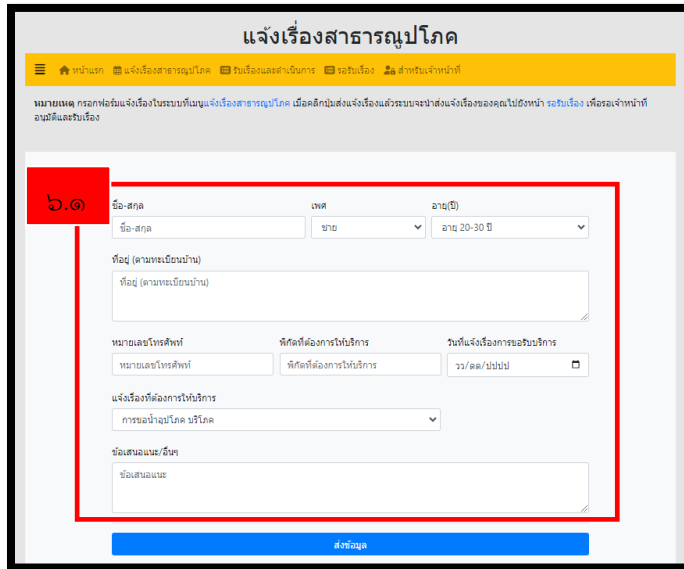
แจ้งเรื่องสาธารณูปโภค

หน้าแรก แจ้งเรื่องสาธารณูปโภค รับเรื่องและดำเนินการ รอรับเรื่อง สำหรับเจ้าหน้าที่

หมายเหตุ กรอกฟอร์มแจ้งเรื่องในระบบที่เมนูแจ้งเรื่องสาธารณูปโภค เมื่อคลิกปุ่มส่งแจ้งเรื่องแล้วระบบจะนำส่งแจ้งเรื่องของคุณไปยังหน้า รอรับเรื่อง เพื่อรอเจ้าหน้าที่อนุมัติและรับเรื่อง

๖.๑

ชื่อ-สกุล
ชื่อ-สกุล
เพศ
ชาย
อายุ(ปี)
อายุ 20-30 ปี

ที่อยู่ (ตามทะเบียนบ้าน)
ที่อยู่ (ตามทะเบียนบ้าน)

หมายเลขโทรศัพท์
หมายเลขโทรศัพท์
พิกัดที่ต้องการให้บริการ
พิกัดที่ต้องการให้บริการ
วันที่แจ้งเรื่องการขอรับบริการ
วว/ดด/ปปปป

แจ้งเรื่องที่ต้องการให้บริการ
การขอน้ำอุปโภค บริโภค

ข้อเสนอแนะ/อื่นๆ
ข้อเสนอแนะ

ส่งข้อมูล